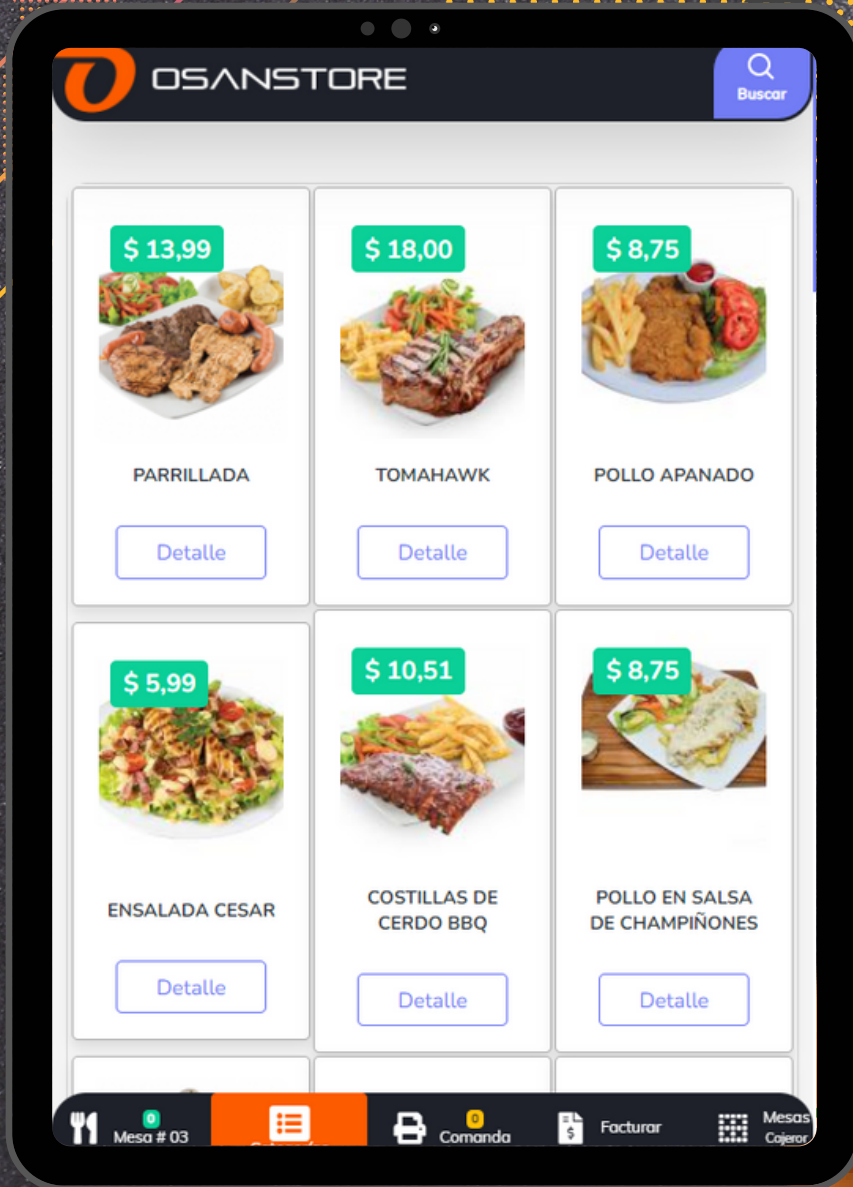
OSANSTORE

Buscar

$ 13,99
PARRILLADA
Detalle

$ 18,00
TOMAHAWK
Detalle

$ 8,75
POLLO APANADO
Detalle

$ 5,99
ENSALADA CESAR
Detalle

$ 10,51
COSTILLAS DE CERDO BBQ
Detalle

$ 8,75
POLLO EN SALSA DE CHAMPIÑONES
Detalle

0
Mesa # 03

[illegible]

0
Comanda

Facturar

Mesas
Cajero